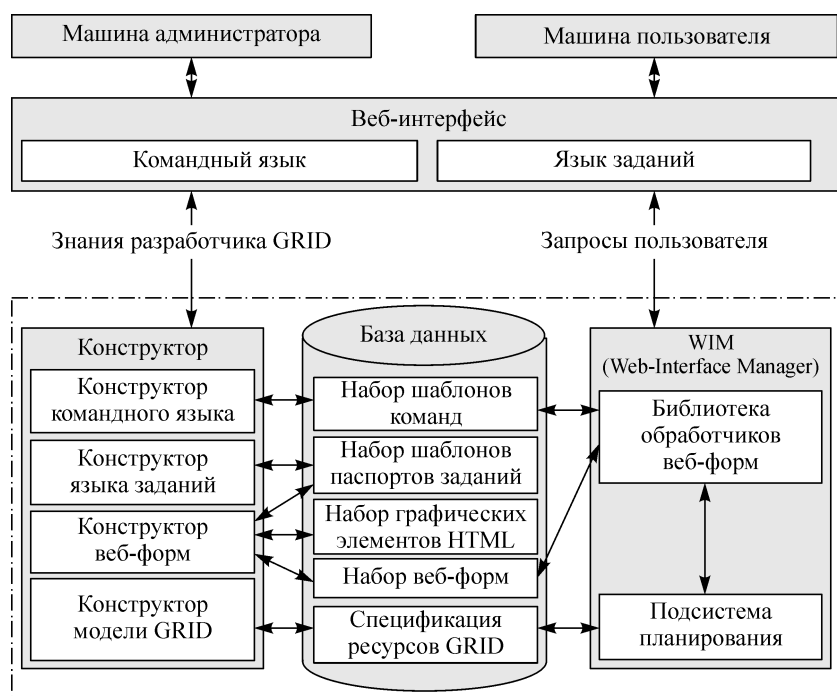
Машина администратора

Машина пользователя

Веб-интерфейс

Командный язык

Язык заданий

Знания разработчика GRID

Запросы пользователя

Конструктор

Конструктор командного языка

Конструктор языка заданий

Конструктор веб-форм

Конструктор модели GRID

База данных

Набор шаблонов команд

Набор шаблонов паспортов заданий

Набор графических элементов HTML

Набор веб-форм

Спецификация ресурсов GRID

WIM (Web-Interface Manager)

Библиотека обработчиков веб-форм

Подсистема планирования